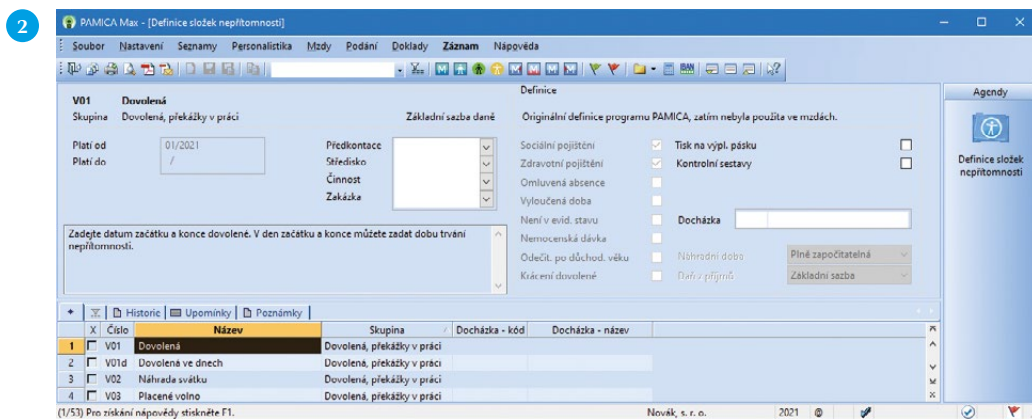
2

PAMICA Max - [Definice složek nepřítomnosti]

Soubor Nastavení Seznamy Personalistika Mzdy Podání Doklady Záznam Nápověda

V01 Dovolená
Skupina Dovolená, překážky v práci
Základní sazba daně

Definice
Originální definice programu PAMICA, zatím nebyla použita ve mzdách.

Platí od 01/2021
Platí do /

Předkontace
Středisko
Činnost
Zakázka

Sociální pojištění
Zdravotní pojištění
Omluvená absence
Vyloučená doba
Není v evid. stavu
Nemocenská dávka
Odečít. po důchod. věku
Krácení dovolené

Tisk na výpl. pásku
Kontrolní sestavy

Docházka

Náhradní doba Plně započitatelná
Daň z příjmů Základní sazba

Zadejte datum začátku a konce dovolené. V den začátku a konce můžete zadat dobu trvání nepřítomnosti.

Agendy
Definice složek nepřítomnosti

Historie Upomínky Poznámky

| | X | Číslo | Název | Skupina | Docházka - kód | Docházka - název |
|---|---|---|---|---|---|---|
| 1 | | V01 | Dovolená | Dovolená, překážky v práci | | |
| 2 | | V01d | Dovolená ve dnech | Dovolená, překážky v práci | | |
| 3 | | V02 | Náhrada svátku | Dovolená, překážky v práci | | |
| 4 | | V03 | Placené volno | Dovolená, překážky v práci | | |

(1/53) Pro získání nápovědy stiskněte F1. Novák, s. r. o. 2021